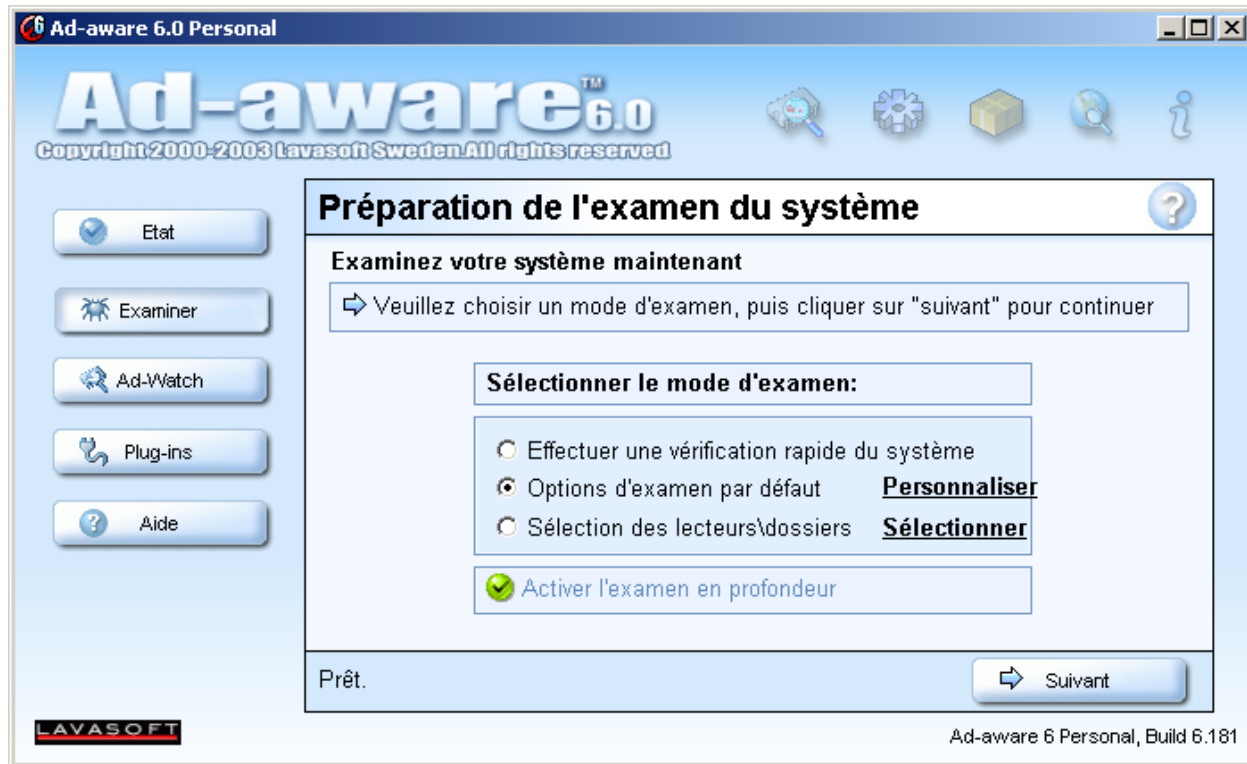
Ad-aware 6.0 Personal

Ad-aware™ 6.0
Copyright 2000-2003 Lavasoft Sweden.All rights reserved

Etat
Examiner
Ad-Watch
Plug-ins
Aide

Préparation de l'examen du système

Examinez votre système maintenant

Veuillez choisir un mode d'examen, puis cliquer sur "suivant" pour continuer

Sélectionner le mode d'examen:

Effectuer une vérification rapide du système
Options d'examen par défaut Personnaliser
Sélection des lecteurs\dossiers Sélectionner

Activer l'examen en profondeur

Prêt.

Suivant

LAVASOFT

Ad-aware 6 Personal, Build 6.181